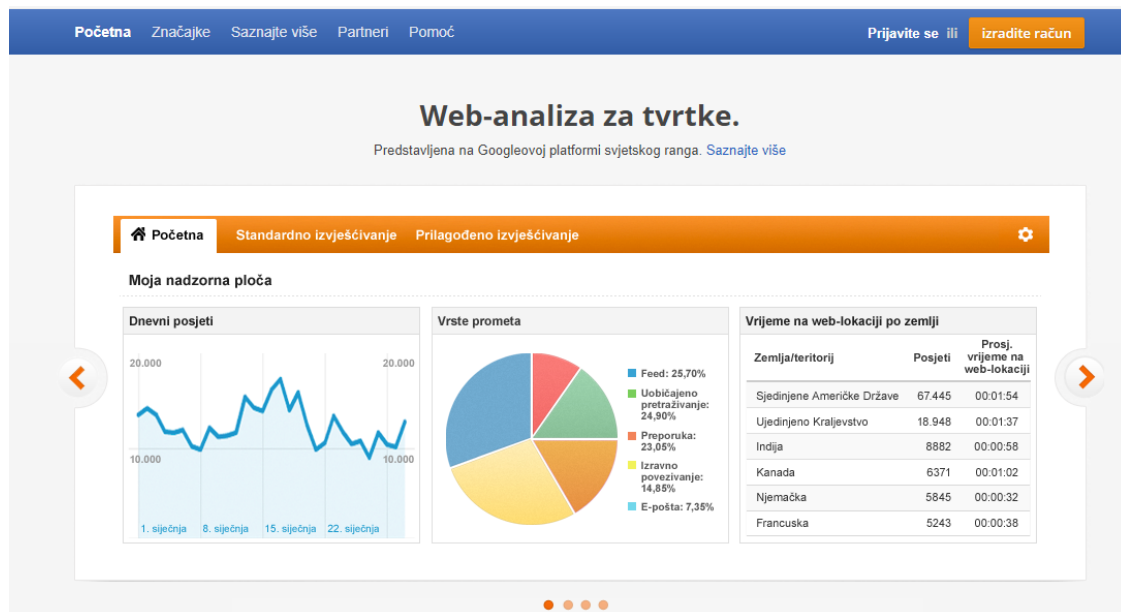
Početna Značajke Saznajte više Partneri Pomoć

Prijavite se ili izradite račun

Web-analiza za tvrtke.

Predstavljena na Googleovoj platformi svjetskog ranga. Saznajte više

Početna Standardno izvješćivanje Prilagođeno izvješćivanje

Moja nadzorna ploča

Dnevni posjeti

20.000 20.000

10.000 10.000

1. siječnja 8. siječnja 15. siječnja 22. siječnja

Vrste prometa

Feed: 25,70%
Uobičajeno pretraživanje: 24,90%
Preporuka: 23,05%
Izravno povezivanje: 14,85%
E-pošta: 7,35%

Vrijeme na web-lokaciji po zemlji

| Zemlja/teritorij | Posjeti | Prosj. vrijeme na web-lokaciji |
|---|---|---|
| Sjedinjene Američke Države | 67.445 | 00:01:54 |
| Ujedinjeno Kraljevstvo | 18.948 | 00:01:37 |
| Indija | 8882 | 00:00:58 |
| Kanada | 6371 | 00:01:02 |
| Njemačka | 5845 | 00:00:32 |
| Francuska | 5243 | 00:00:38 |